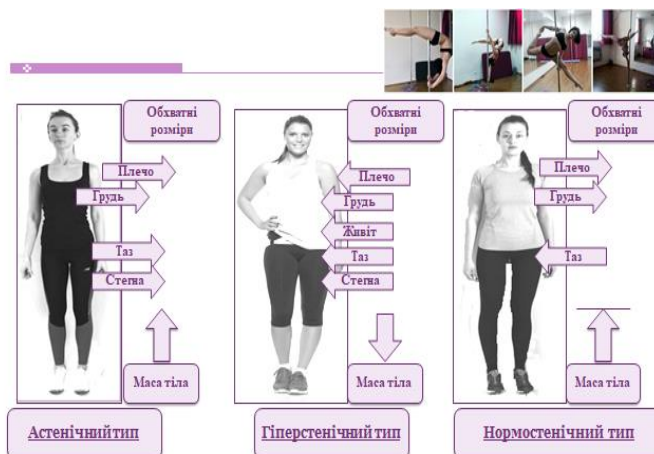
Обхватні розміри

Плечо

Грудь

Таз

Стегна

Маса тіла

Астенічний тип

Обхватні розміри

Плечо

Грудь

Живіт

Таз

Стегна

Маса тіла

Гіперстенічний тип

Обхватні розміри

Плечо

Грудь

Таз

Маса тіла

Нормостенічний тип